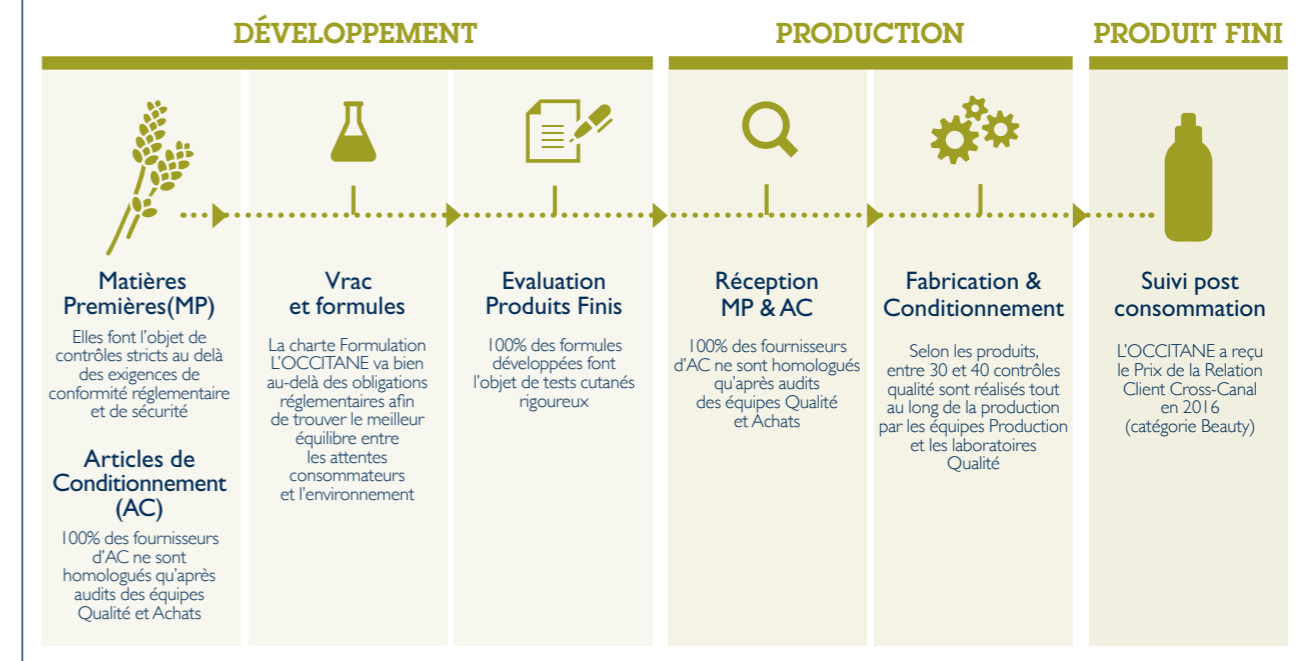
DÉVELOPPEMENT

PRODUCTION

PRODUIT FINI

Matières Premières(MP)

Elles font l'objet de contrôles stricts au delà des exigences de conformité réglementaire et de sécurité

Articles de Conditionnement (AC)

100% des fournisseurs d'AC ne sont homologués qu'après audits des équipes Qualité et Achats

Vrac et formules

La charte Formulation L'OCCITANE va bien au-delà des obligations réglementaires afin de trouver le meilleur équilibre entre les attentes consommateurs et l'environnement

Evaluation Produits Finis

100% des formules développées font l'objet de tests cutanés rigoureux

Réception MP & AC

100% des fournisseurs d'AC ne sont homologués qu'après audits des équipes Qualité et Achats

Fabrication & Conditionnement

Selon les produits, entre 30 et 40 contrôles qualité sont réalisés tout au long de la production par les équipes Production et les laboratoires Qualité

Suivi post consommation

L'OCCITANE a reçu le Prix de la Relation Client Cross-Canal en 2016 (catégorie Beauty)